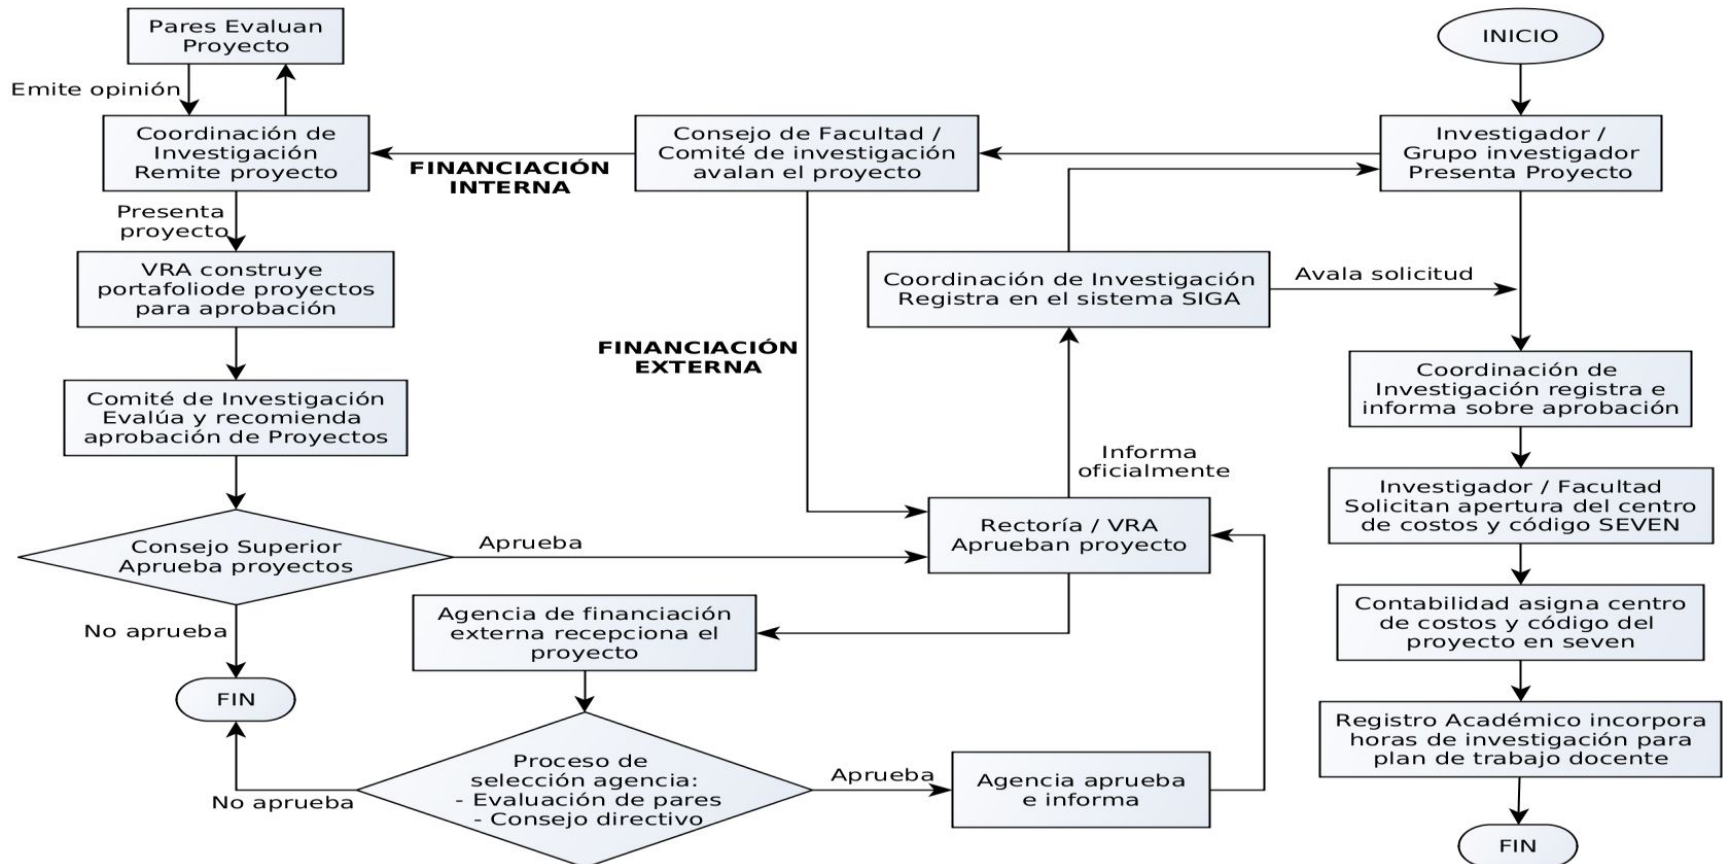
Pares Evaluan Proyecto

Emite opinión

Coordinación de Investigación Remite proyecto

FINANCIACIÓN INTERNA

Consejo de Facultad / Comité de investigación avalan el proyecto

INICIO

Investigador / Grupo investigador Presenta Proyecto

Presenta proyecto

VRA construye portafoliode proyectos para aprobación

Coordinación de Investigación Registra en el sistema SIGA

Avala solicitud

FINANCIACIÓN EXTERNA

Comité de Investigación Evalúa y recomienda aprobación de Proyectos

Coordinación de Investigación registra e informa sobre aprobación

Informa oficialmente

Investigador / Facultad Solicitan apertura del centro de costos y código SEVEN

Consejo Superior Aprueba proyectos

Aprueba

Rectoría / VRA Aprueban proyecto

No aprueba

Agencia de financiación externa recepciona el proyecto

Contabilidad asigna centro de costos y código del proyecto en seven

FIN

Registro Académico incorpora horas de investigación para plan de trabajo docente

No aprueba

Proceso de selección agencia: - Evaluación de pares - Consejo directivo

Aprueba

Agencia aprueba e informa

FIN